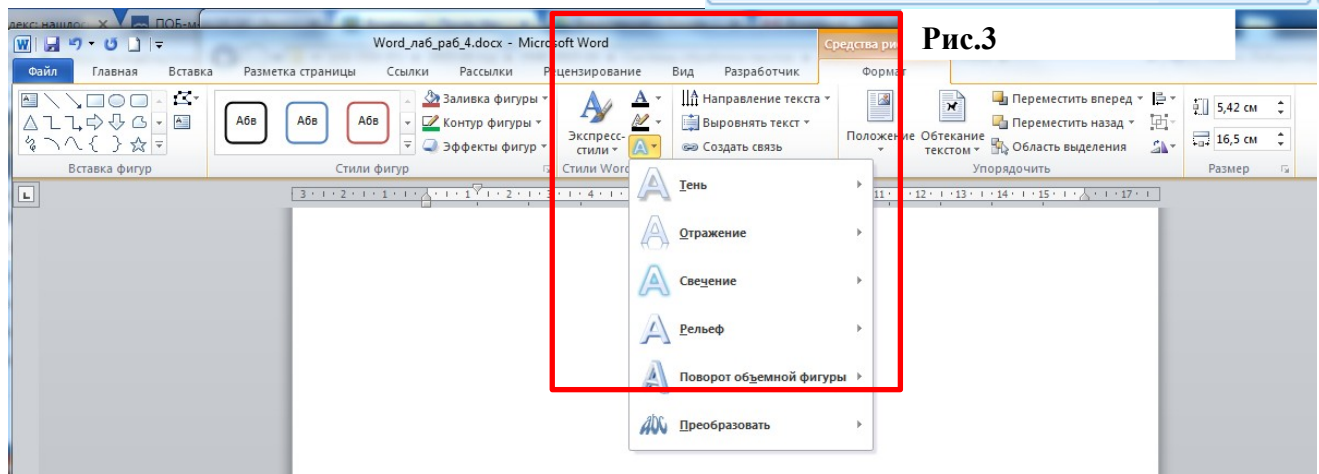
декс: нашло... ПОБ-м

Word_лаб_раб_4.docx - Microsoft Word

Средства ри

Рис.3

Файл Главная Вставка Разметка страницы Ссылки Рассылки Рецензирование Вид Разработчик Формат

Абв Абв Абв

Заливка фигуры
Контур фигуры
Эффекты фигур

Экспресс-стили

Направление текста
Выровнять текст
Создать связь

Положение Обтекание текстом

Переместить вперед
Переместить назад
Область выделения

5,42 см
16,5 см

Вставка фигур Стили фигур Стили Word Упорядочить Размер

Тень
Отражение
Свечение
Рельеф
Поворот объемной фигуры
Преобразовать